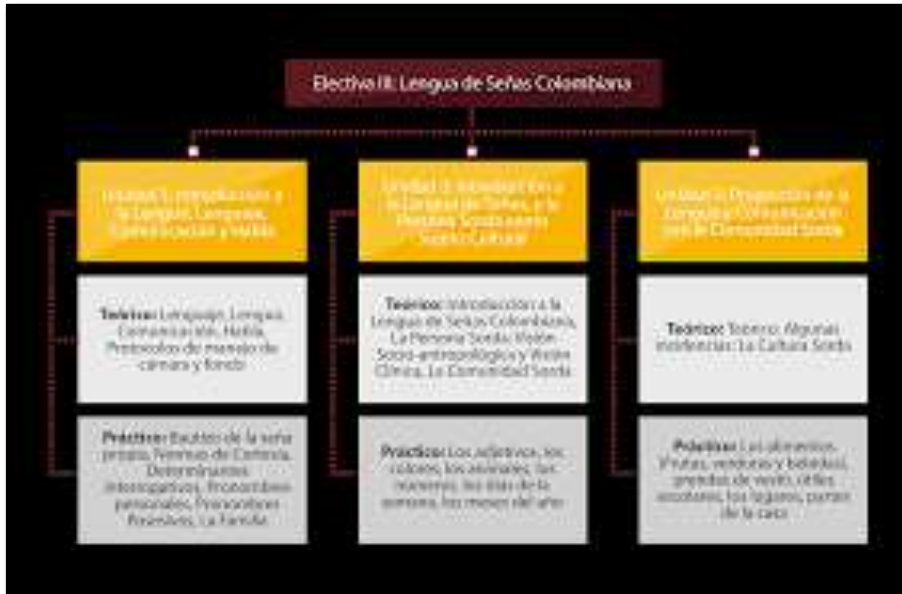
Electiva III: Lengua de Señas Colombiana

Unidad 1: Introducción a la Lengua, Lenguaje, Comunicación y Habla

Teórico: Lenguaje, Lengua, Comunicación, Habla, Protocolos de manejo de cámara y fondo

Práctico: Bautizo de la seña propia, Fórmulas de Cortesía, Determinantes interrogativos, Pronombres personales, Pronombres Posesivos, La Familia

Unidad 2: Introducción a la Lengua de Señas, a la Persona Sorda como Sujeto Cultural

Teórico: Introducción a la Lengua de Señas Colombiana, La Persona Sorda: Visión Socio-antropológica y Visión Clínica, La Comunidad Sorda

Práctico: Los adjetivos, los colores, los animales, los números, los días de la semana, los meses del año

Unidad 3: Proyección de la Lengua y Comunicación con la Comunidad Sorda

Teórico: Teórico: Algunas incidencias: La Cultura Sorda

Práctico: Los alimentos, Frutas, verduras y bebidas, prendas de vestir, útiles escolares, los lugares, partes de la casa